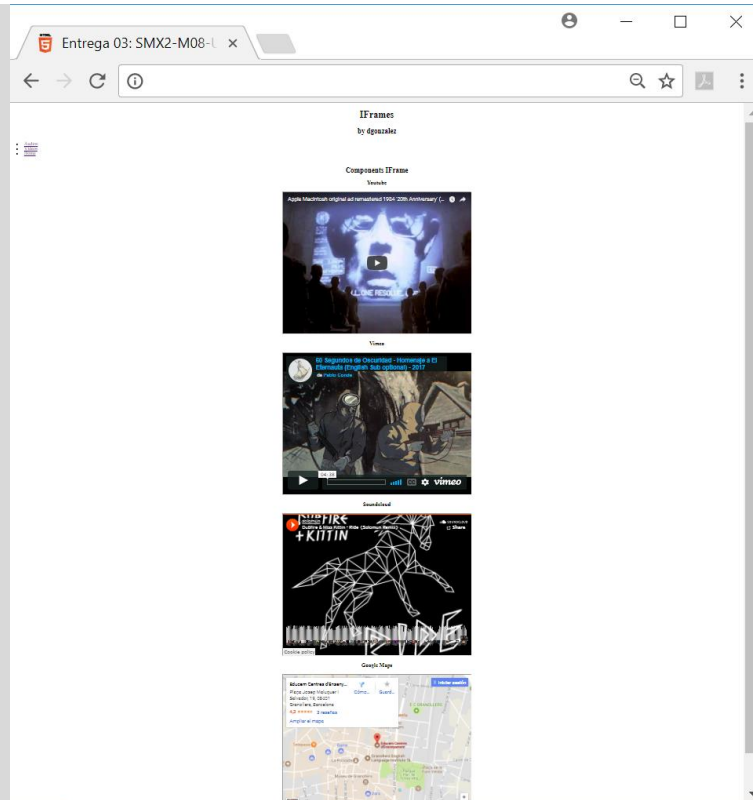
Entrega 03: SMX2-M08-U ×

IFrames

by dgonzalez

Components IFrame

Youtube

Apple Macintosh original ad remastered 1984 20th Anniversary (...

Vimeo

60 Segundos de Oscuridad - Homenaje a El Eternauta (English Sub optional) - 2017

Pablo Conde

04:38

vimeo

Soundcloud

Dubfire & Miss Kittin · Ride (Solomun Remix)

Share

Cookie policy

Google Maps

Educem Centres d'Ensenya...

Plaça Josep Malaquer i Salvador, 10, 08001 Barcelona, Barcelona

4,2 ★★★★★ 3 reseñas

Ampliar el mapa

Cómo...

Guard...

Iniciar sesión